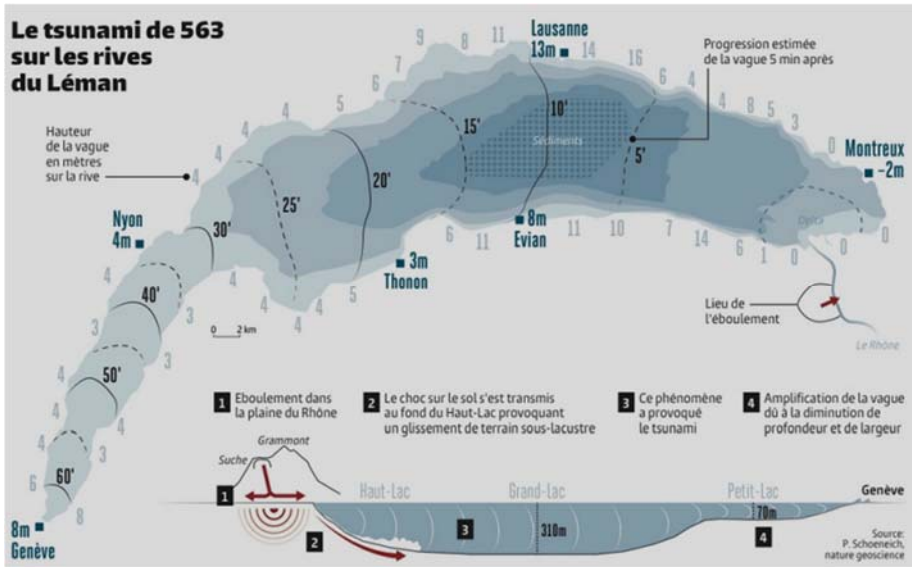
Le tsunami de 563 sur les rives du Léman

Hauteur de la vague en mètres sur la rive

Progression estimée de la vague 5 min après

Lausanne 13m

Montreux −2m

Nyon 4m

Thonon 3m

Evian 8m

8m Genève

Sédiments

Delta

Lieu de l'éboulement

Le Rhône

0 2 km

9 8 11 14 16 6 4 4 8 5 3 0 7 6 5 4 4 4 4 3 4 3 3 4 3 4 6 8 4 4 5 4 6 11 11 10 7 14 6 1 0 0 0

60' 50' 40' 30' 25' 20' 15' 10' 5'

1 Eboulement dans la plaine du Rhône

2 Le choc sur le sol s'est transmis au fond du Haut-Lac provoquant un glissement de terrain sous-lacustre

3 Ce phénomène a provoqué le tsunami

4 Amplification de la vague dû à la diminution de profondeur et de largeur

Grammont

Suche

Haut-Lac

Grand-Lac

Petit-Lac

Genève

310m

70m

1 2 3 4

Source: P. Schoeneich, nature geoscience